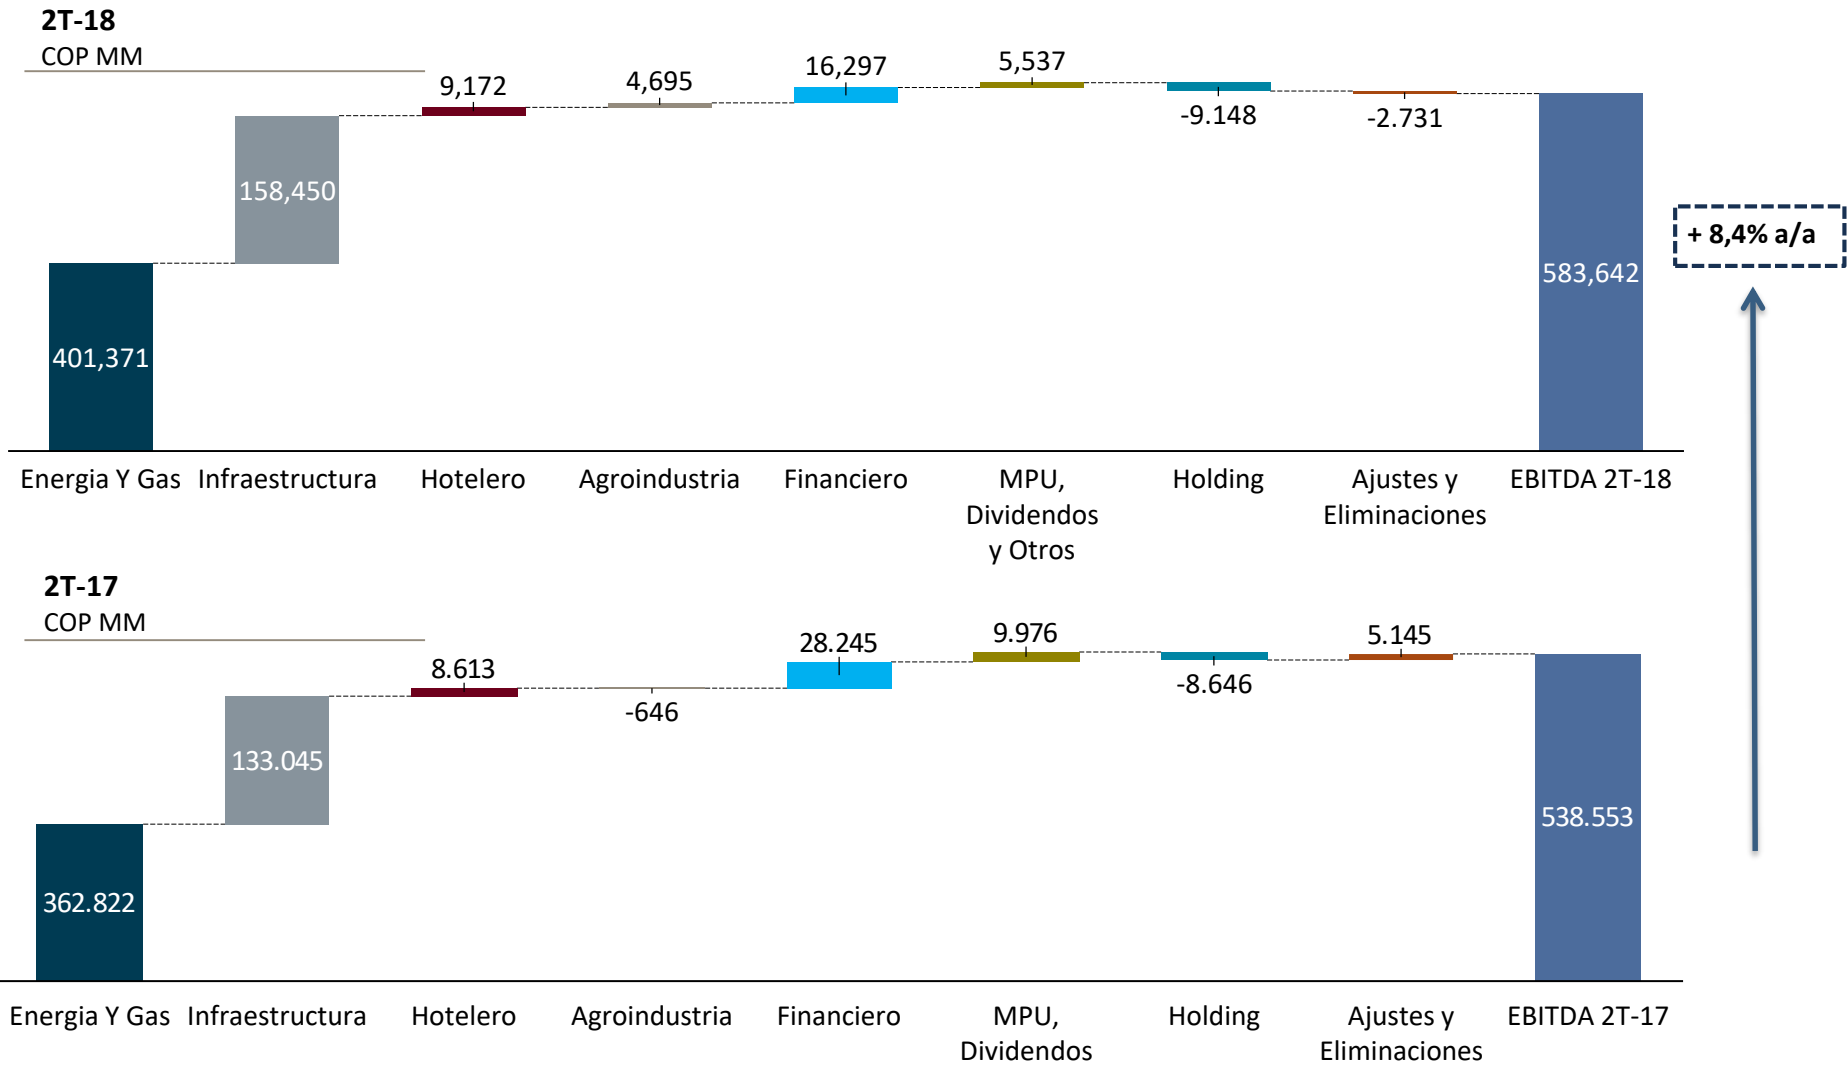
2T-18
COP MM

9,172
4,695
16,297
5,537
158,450
-9.148
-2.731
401,371
583,642

+ 8,4% a/a

Energia Y Gas
Infraestructura
Hotelero
Agroindustria
Financiero
MPU, Dividendos y Otros
Holding
Ajustes y Eliminaciones
EBITDA 2T-18

2T-17
COP MM

8.613
28.245
9.976
5.145
-646
-8.646
133.045
362.822
538.553

Energia Y Gas
Infraestructura
Hotelero
Agroindustria
Financiero
MPU, Dividendos
Holding
Ajustes y Eliminaciones
EBITDA 2T-17